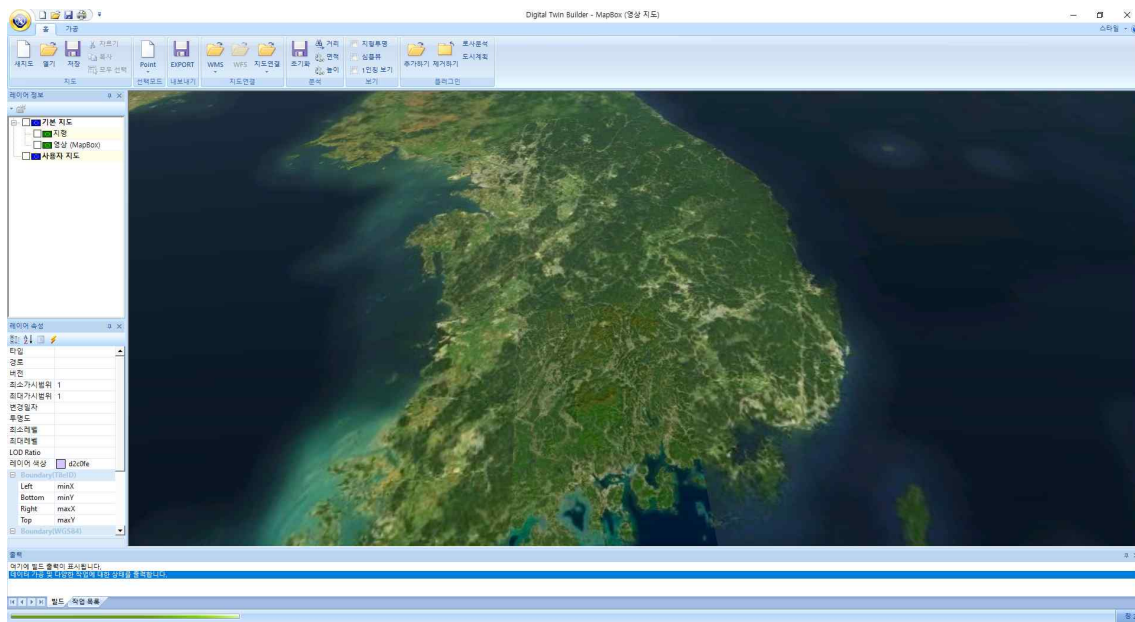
Digital Twin Builder - MapBox (영상 지도)

홈 가공

새지도 열기 저장 자르기 복사 모두 선택
지도
Point
선택모드
EXPORT
내보내기
WMS WFS 지도연결
지도연결
초기화 거리 면적 높이
분석
지형투명 심플뷰 1인칭 보기
보기
추가하기 제거하기 조사분석 도시계획
플러그인

스타일 -

레이어 정보

기본 지도
지형
영상 (MapBox)
사용자 지도

레이어 속성

| | |
|---|---|
| 타입 | |
| 경로 | |
| 버전 | |
| 최소가시범위 | 1 |
| 최대가시범위 | 1 |
| 변경일자 | |
| 투명도 | |
| 최소레벨 | |
| 최대레벨 | |
| LOD Ratio | |
| 레이어 색상 | d2c0fe |
| Boundary(TM) | |
| Left | minX |
| Bottom | minY |
| Right | maxX |
| Top | maxY |
| Boundary(WGS84) | |

출력

여기에 빌드 출력이 표시됩니다.
데이터 가공 및 다양한 작업에 대한 상태를 출력합니다.

빌드 작업 목록